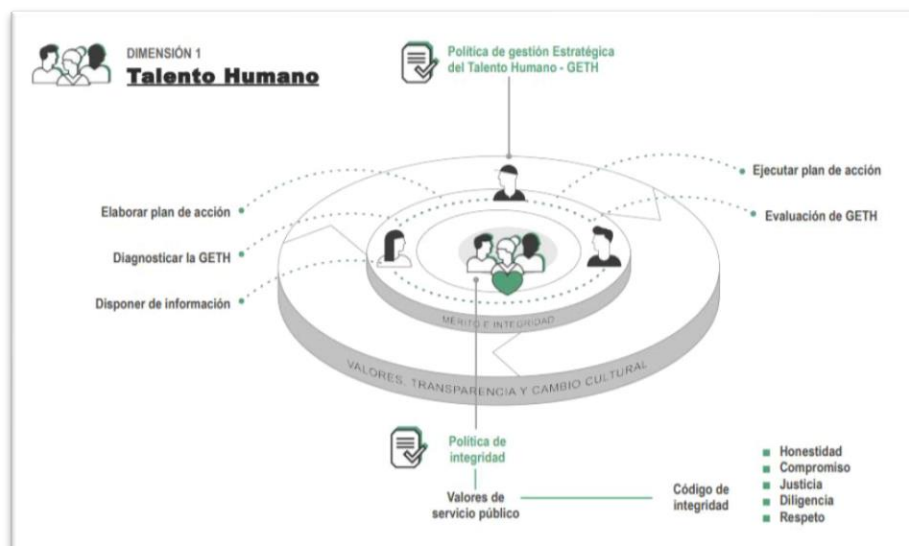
DIMENSIÓN 1
Talento Humano

Política de gestión Estratégica del Talento Humano - GETH

Ejecutar plan de acción

Evaluación de GETH

Elaborar plan de acción

Diagnosticar la GETH

Disponer de información

MÉRITO E INTEGRIDAD

VALORES, TRANSPARENCIA Y CAMBIO CULTURAL

Política de integridad

Valores de servicio público

Código de integridad

Honestidad
Compromiso
Justicia
Diligencia
Respeto